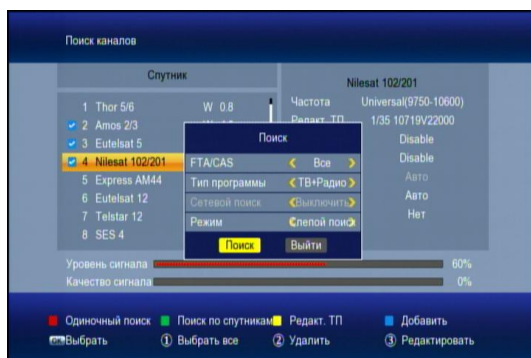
Поиск каналов

Спутник

1 Thor 5/6 W 0.8
2 Amos 2/3
3 Eutelsat 5
4 Nilesat 102/201
5 Express AM44
6 Eutelsat 12
7 Telstar 12
8 SES 4

Nilesat 102/201

Частота Universal(9750-10600)
Редакт. ТП 1/35 10719V22000
Disable
Disable
Авто
Авто
Нет

Поиск

FTA/CAS Все
Тип программы ТВ+Радио
Сетевой поиск Выключить
Режим Слепой поис

Поиск Выйти

Уровень сигнала 60%
Качество сигнала 0%

Одиночный поиск Поиск по спутникам Редакт. ТП Добавить
OK Выбрать ① Выбрать все ② Удалить ③ Редактировать